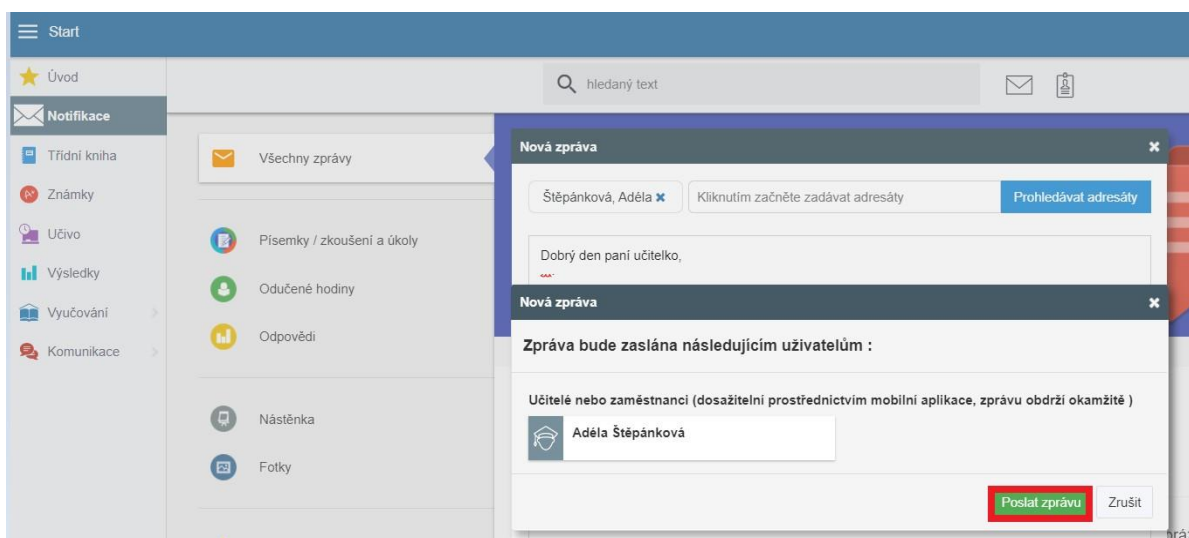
Start

Úvod
Notifikace
Třídní kniha
Známky
Učivo
Výsledky
Vyučování
Komunikace

hledaný text

Všechny zprávy

Písemky / zkoušení a úkoly
Odučené hodiny
Odpovědi

Nástěnka
Fotky

Nová zpráva

Štěpánková, Adéla
Kliknutím začněte zadávat adresáty
Prohledávat adresáty

Dobrý den paní učitelko,

Nová zpráva

Zpráva bude zaslána následujícím uživatelům :

Učitelé nebo zaměstnanci (dosažitelní prostřednictvím mobilní aplikace, zprávu obdrží okamžitě )

Adéla Štěpánková

Poslat zprávu
Zrušit